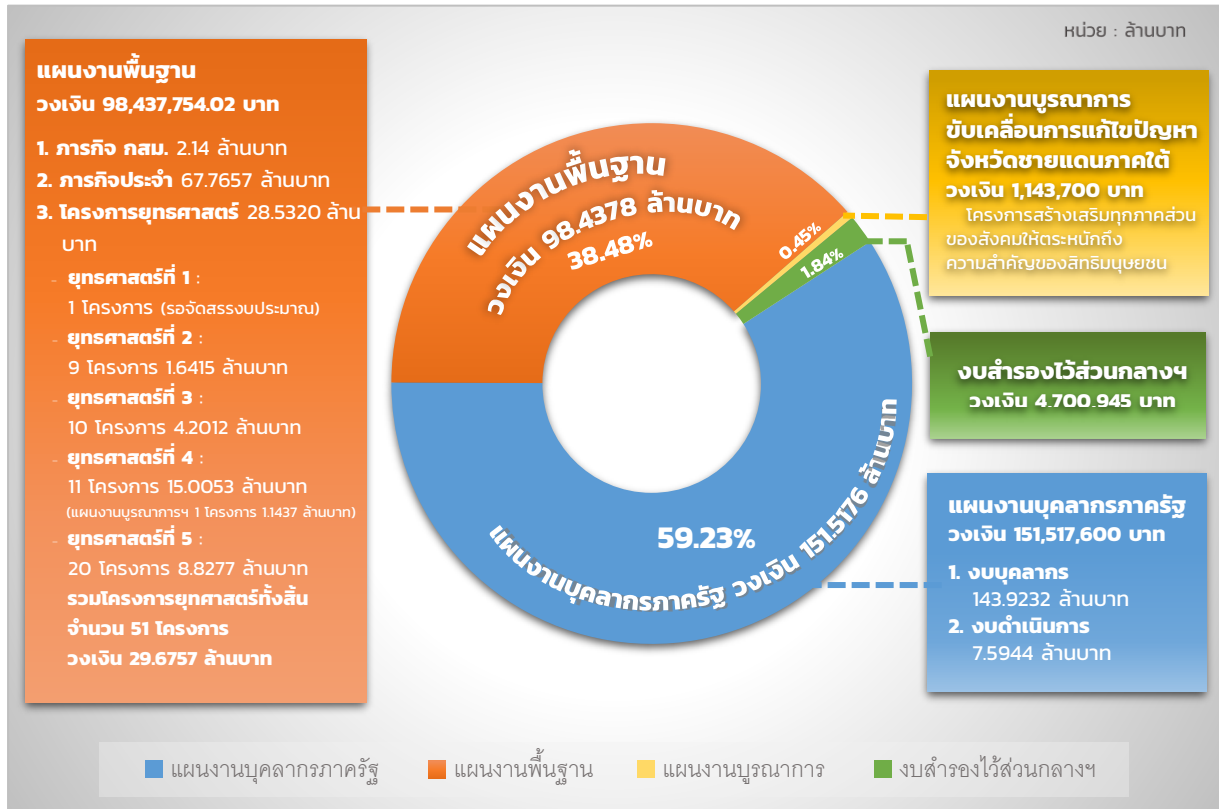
หน่วย : ล้านบาท

แผนงานพื้นฐาน
วงเงิน 98,437,754.02 บาท

1. ภารกิจ กสม. 2.14 ล้านบาท
2. ภารกิจประจำ 67.7657 ล้านบาท
3. โครงการยุทธศาสตร์ 28.5320 ล้านบาท
- ยุทธศาสตร์ที่ 1 :
1 โครงการ (รอจัดสรรงบประมาณ)
- ยุทธศาสตร์ที่ 2 :
9 โครงการ 1.6415 ล้านบาท
- ยุทธศาสตร์ที่ 3 :
10 โครงการ 4.2012 ล้านบาท
- ยุทธศาสตร์ที่ 4 :
11 โครงการ 15.0053 ล้านบาท
(แผนงานบูรณาการฯ 1 โครงการ 1.1437 ล้านบาท)
- ยุทธศาสตร์ที่ 5 :
20 โครงการ 8.8277 ล้านบาท
รวมโครงการยุทศาสตร์ทั้งสิ้น จำนวน 51 โครงการ วงเงิน 29.6757 ล้านบาท

แผนงานพื้นฐาน วงเงิน 98.4378 ล้านบาท 38.48%

0.45%
1.84%

59.23%
แผนงานบุคลากรภาครัฐ วงเงิน 151.5176 ล้านบาท

แผนงานบูรณาการ ขับเคลื่อนการแก้ไขปัญหาจังหวัดชายแดนภาคใต้
วงเงิน 1,143,700 บาท
โครงการสร้างเสริมทุกภาคส่วนของสังคมให้ตระหนักถึงความสำคัญของสิทธิมนุษยชน

งบสำรองไว้ส่วนกลางฯ
วงเงิน 4,700,945 บาท

แผนงานบุคลากรภาครัฐ
วงเงิน 151,517,600 บาท
1. งบบุคลากร
143.9232 ล้านบาท
2. งบดำเนินการ
7.5944 ล้านบาท

แผนงานบุคลากรภาครัฐ แผนงานพื้นฐาน แผนงานบูรณาการ งบสำรองไว้ส่วนกลางฯ